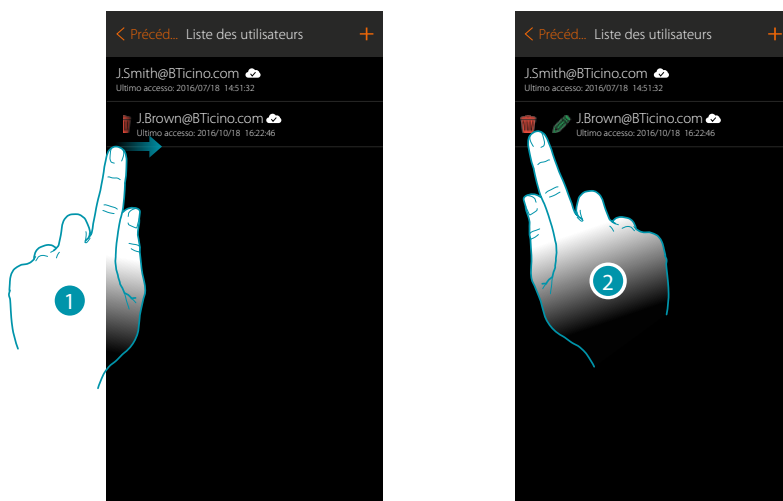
< Précéd... Liste des utilisateurs +

J.Smith@BTicino.com
Ultimo accesso: 2016/07/18 14:51:32

J.Brown@BTicino.com
Ultimo accesso: 2016/10/18 16:22:46

1

< Précéd... Liste des utilisateurs +

J.Smith@BTicino.com
Ultimo accesso: 2016/07/18 14:51:32

J.Brown@BTicino.com
Ultimo accesso: 2016/10/18 16:22:46

2